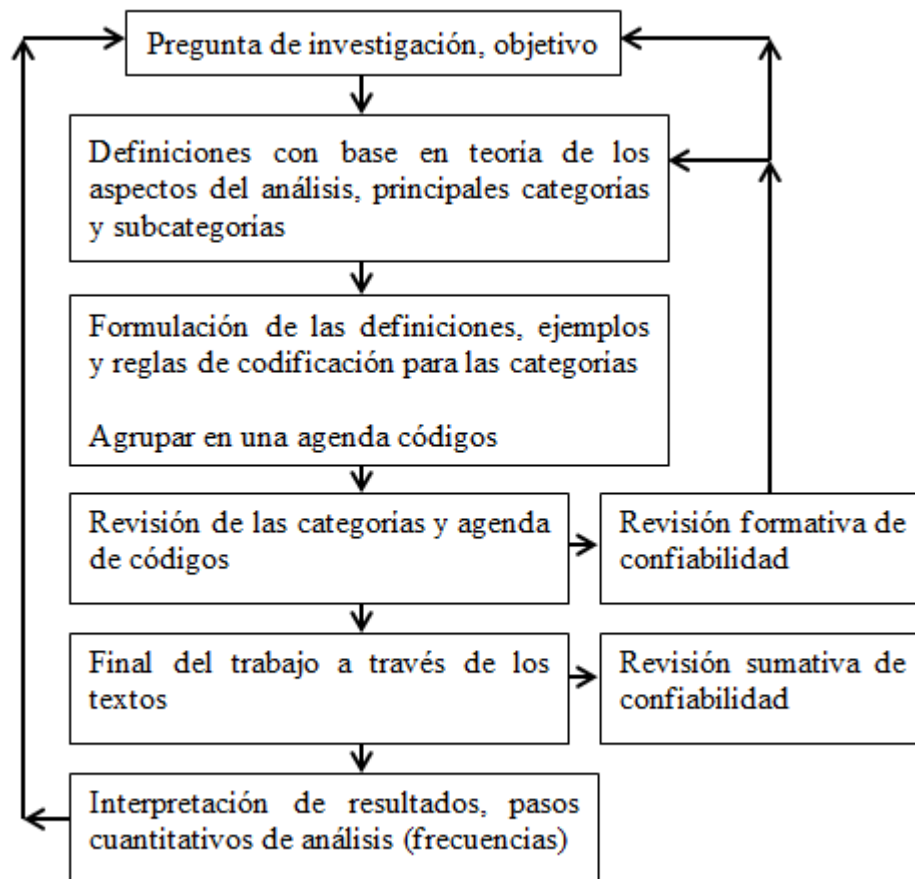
Pregunta de investigación, objetivo

Definiciones con base en teoria de los aspectos del análisis, principales categorias y subcategorias

Formulación de las definiciones, ejemplos y reglas de codificación para las categorias

Agrupar en una agenda códigos

Revisión de las categorias y agenda de códigos

Revisión formativa de confiabilidad

Final del trabajo a través de los textos

Revisión sumativa de confiabilidad

Interpretación de resultados, pasos cuantitativos de análisis (frecuencias)